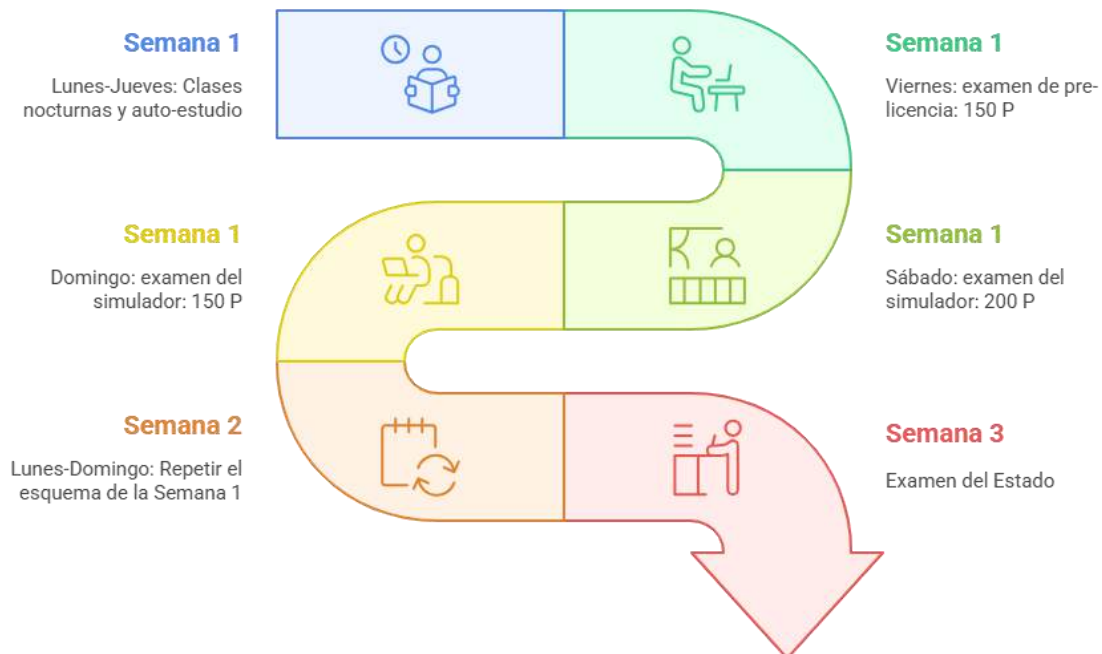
Semana 1

Lunes-Jueves: Clases nocturnas y auto-estudio

Semana 1

Viernes: examen de prelicencia: 150 P

Semana 1

Domingo: examen del simulador: 150 P

Semana 1

Sábado: examen del simulador: 200 P

Semana 2

Lunes-Domingo: Repetir el esquema de la Semana 1

Semana 3

Examen del Estado